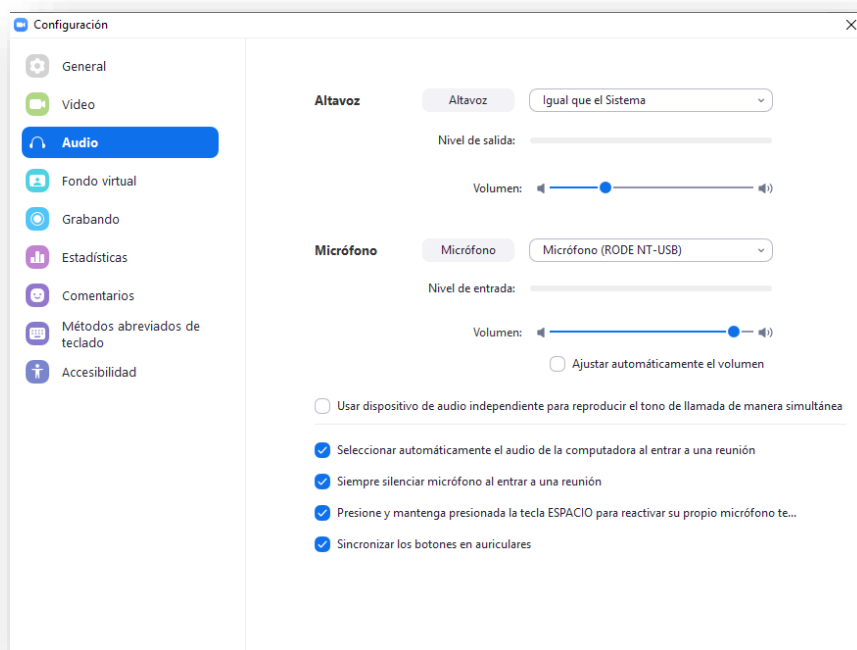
Configuración

General
Video
Audio
Fondo virtual
Grabando
Estadísticas
Comentarios
Métodos abreviados de teclado
Accesibilidad

Altavoz
Altavoz
Igual que el Sistema
Nivel de salida:
Volumen:

Micrófono
Micrófono
Micrófono (RODE NT-USB)
Nivel de entrada:
Volumen:
Ajustar automáticamente el volumen

Usar dispositivo de audio independiente para reproducir el tono de llamada de manera simultánea

Seleccionar automáticamente el audio de la computadora al entrar a una reunión
Siempre silenciar micrófono al entrar a una reunión
Presione y mantenga presionada la tecla ESPACIO para reactivar su propio micrófono te...
Sincronizar los botones en auriculares